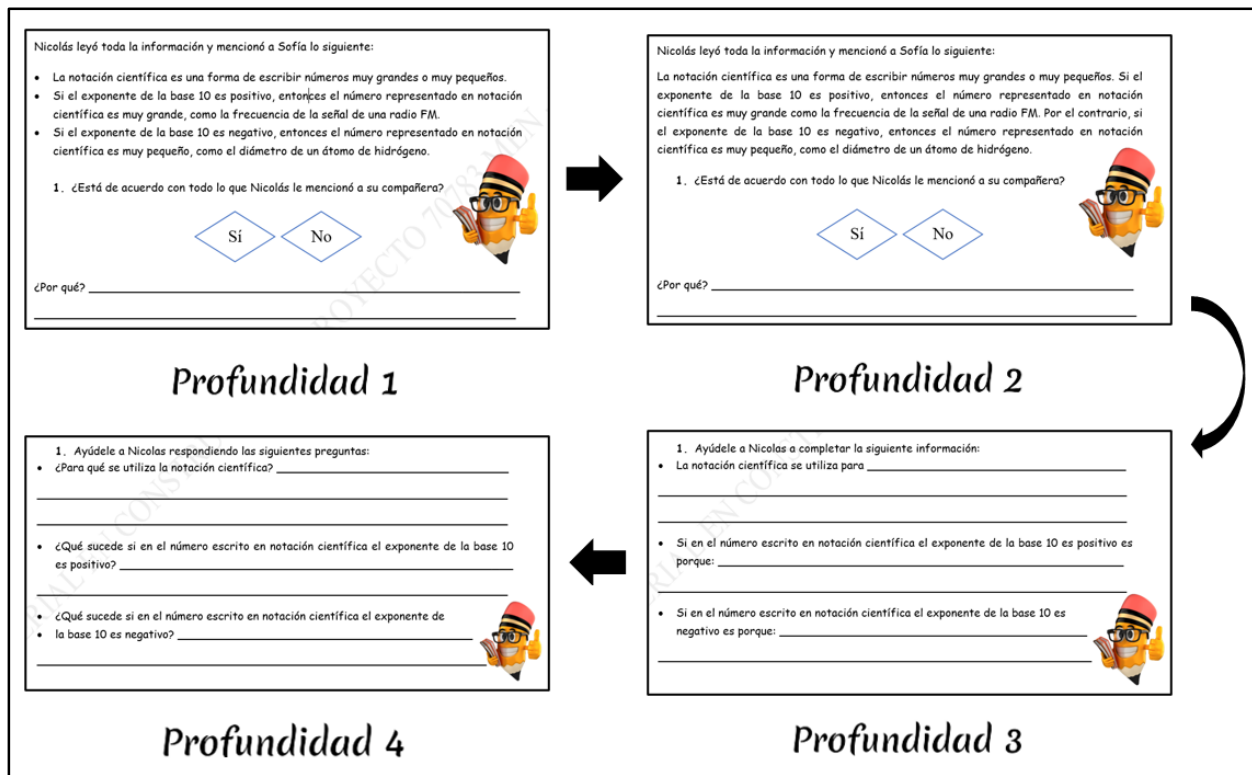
Nicolás leyó toda la información y mencionó a Sofía lo siguiente:

- La notación científica es una forma de escribir números muy grandes o muy pequeños.
- Si el exponente de la base 10 es positivo, entonces el número representado en notación científica es muy grande, como la frecuencia de la señal de una radio FM.
- Si el exponente de la base 10 es negativo, entonces el número representado en notación científica es muy pequeño, como el diámetro de un átomo de hidrógeno.

1. ¿Está de acuerdo con todo lo que Nicolás le mencionó a su compañera?

Sí No

¿Por qué? ______

Profundidad 1

Nicolás leyó toda la información y mencionó a Sofía lo siguiente:

La notación científica es una forma de escribir números muy grandes o muy pequeños. Si el exponente de la base 10 es positivo, entonces el número representado en notación científica es muy grande como la frecuencia de la señal de una radio FM. Por el contrario, si el exponente de la base 10 es negativo, entonces el número representado en notación científica es muy pequeño, como el diámetro de un átomo de hidrógeno.

1. ¿Está de acuerdo con todo lo que Nicolás le mencionó a su compañera?

Sí No

¿Por qué? ______

Profundidad 2

1. Ayúdele a Nicolas respondiendo las siguientes preguntas:
- ¿Para qué se utiliza la notación científica? ______
- ¿Qué sucede si en el número escrito en notación científica el exponente de la base 10 es positivo? ______
- ¿Qué sucede si en el número escrito en notación científica el exponente de
- la base 10 es negativo? ______

Profundidad 4

1. Ayúdele a Nicolas a completar la siguiente información:
- La notación científica se utiliza para ______
- Si en el número escrito en notación científica el exponente de la base 10 es positivo es porque: ______
- Si en el número escrito en notación científica el exponente de la base 10 es negativo es porque: ______

Profundidad 3